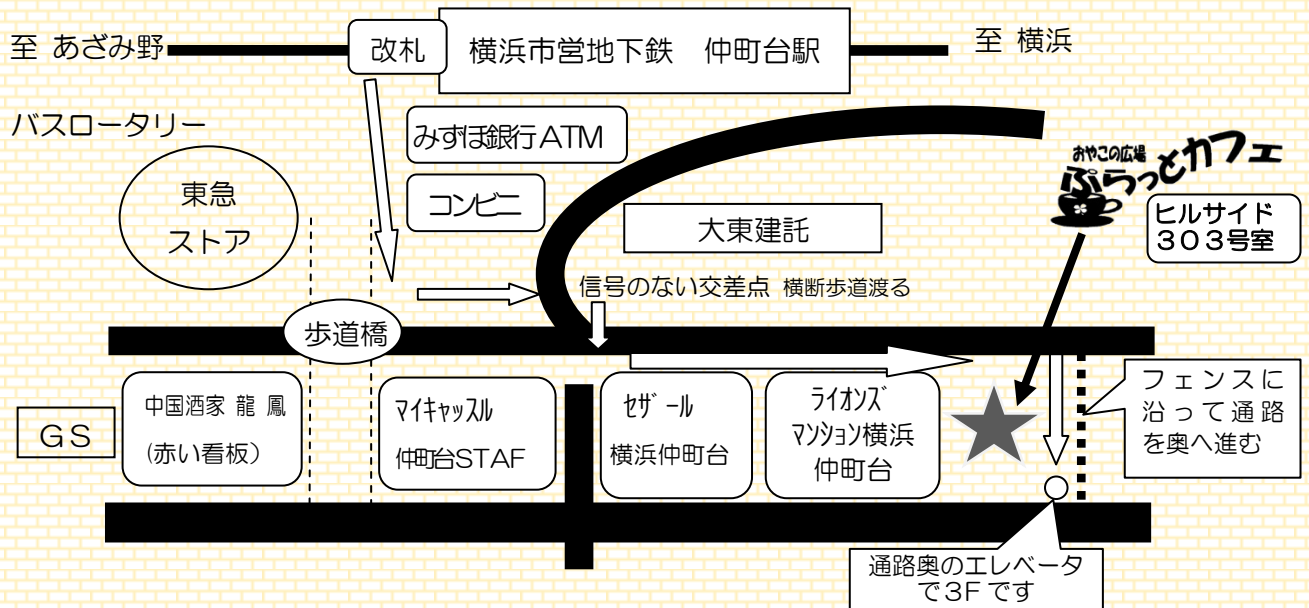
至 あざみ野

改札

横浜市営地下鉄　仲町台駅

至 横浜

バスロータリー

みずほ銀行ATM

おやこの広場
ぷらっとカフェ

東急
ストア

コンビニ

大東建託

ヒルサイド
３０３号室

信号のない交差点 横断歩道渡る

歩道橋

GS

中国酒家 龍 鳳
(赤い看板)

マイキャッスル
仲町台STAF

セザール
横浜仲町台

ライオンズ
マンション横浜
仲町台

フェンスに
沿って通路
を奥へ進む

通路奥のエレベータ
で3Fです